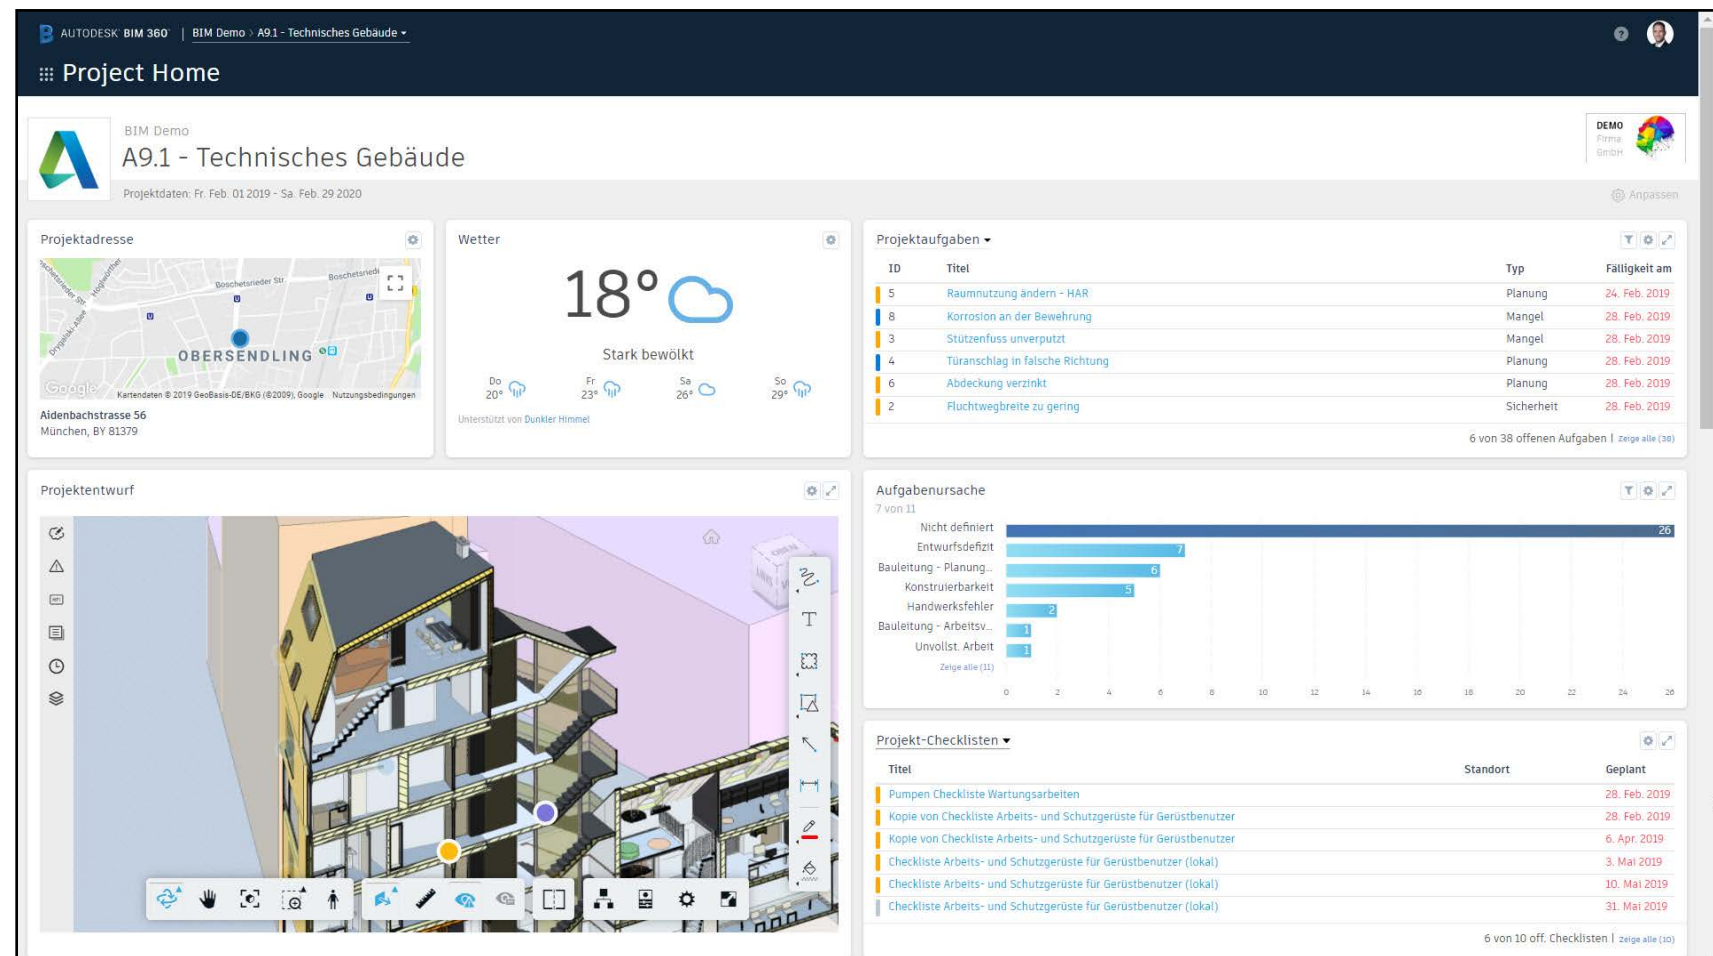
AUTODESK BIM 360 | BIM Demo > A9.1 - Technisches Gebäude

Project Home

BIM Demo
A9.1 - Technisches Gebäude
Projektdaten: Fr. Feb. 01 2019 - Sa. Feb. 29 2020

DEMO Firma GmbH

Anpassen

Projektadresse

Boschetsrieder Str.
OBERSENDLING
Google Kartendaten © 2019 GeoBasis-DE/BKG (©2009), Google Nutzungsbedingungen

Aidenbachstrasse 56
München, BY 81379

Wetter

18°

Stark bewölkt

| Do | Fr | Sa | So |
|---|---|---|---|
| 20° | 23° | 26° | 29° |

Unterstützt von Dunkler Himmel

Projektaufgaben

| ID | Titel | Typ | Fälligkeit am |
|---|---|---|---|
| 5 | Raumnutzung ändern - HAR | Planung | 24. Feb. 2019 |
| 8 | Korrosion an der Bewehrung | Mangel | 28. Feb. 2019 |
| 3 | Stützenfuss unverputzt | Mangel | 28. Feb. 2019 |
| 4 | Türanschlag in falsche Richtung | Planung | 28. Feb. 2019 |
| 6 | Abdeckung verzinkt | Planung | 28. Feb. 2019 |
| 2 | Fluchtwegbreite zu gering | Sicherheit | 28. Feb. 2019 |

6 von 38 offenen Aufgaben | Zeige alle (38)

Projektentwurf

Aufgabenursache
7 von 11

Nicht definiert 26
Entwurfsdefizit 7
Bauleitung - Planung... 6
Konstruierbarkeit 5
Handwerksfehler 2
Bauleitung - Arbeitsv... 1
Unvollst. Arbeit 1
Zeige alle (11)

0 2 4 6 8 10 12 14 16 18 20 22 24 26

Projekt-Checklisten

| Titel | Standort | Geplant |
|---|---|---|
| Pumpen Checkliste Wartungsarbeiten | | 28. Feb. 2019 |
| Kopie von Checkliste Arbeits- und Schutzgerüste für Gerüstbenutzer | | 28. Feb. 2019 |
| Kopie von Checkliste Arbeits- und Schutzgerüste für Gerüstbenutzer | | 6. Apr. 2019 |
| Checkliste Arbeits- und Schutzgerüste für Gerüstbenutzer (lokal) | | 3. Mai 2019 |
| Checkliste Arbeits- und Schutzgerüste für Gerüstbenutzer (lokal) | | 10. Mai 2019 |
| Checkliste Arbeits- und Schutzgerüste für Gerüstbenutzer (lokal) | | 31. Mai 2019 |

6 von 10 off. Checklisten | Zeige alle (10)